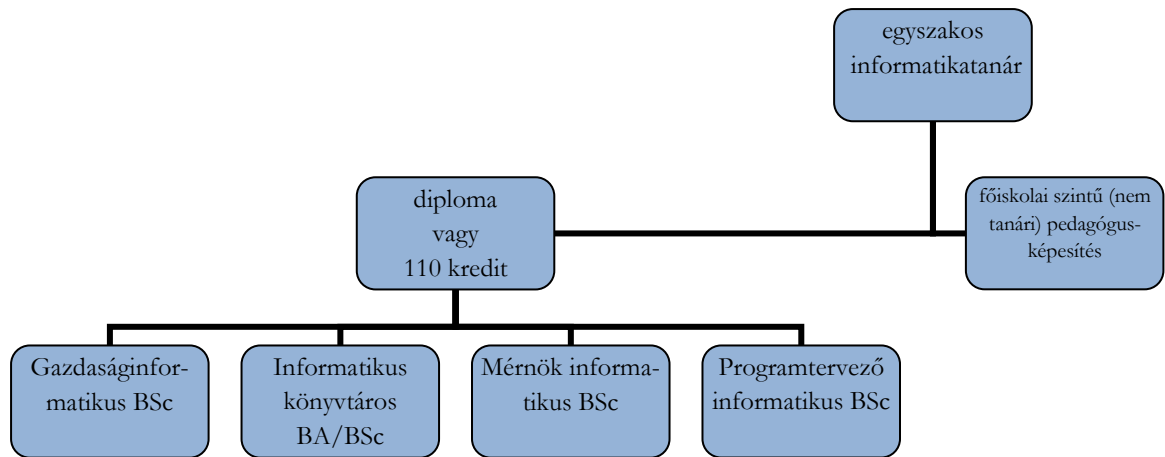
egyszakos informatikatanár

diploma vagy 110 kredit

főiskolai szintű (nem tanári) pedagógusképesítés

Gazdaságinformatikus BSc

Informatikus könyvtáros BA/BSc

Mérnök informatikus BSc

Programtervező informatikus BSc